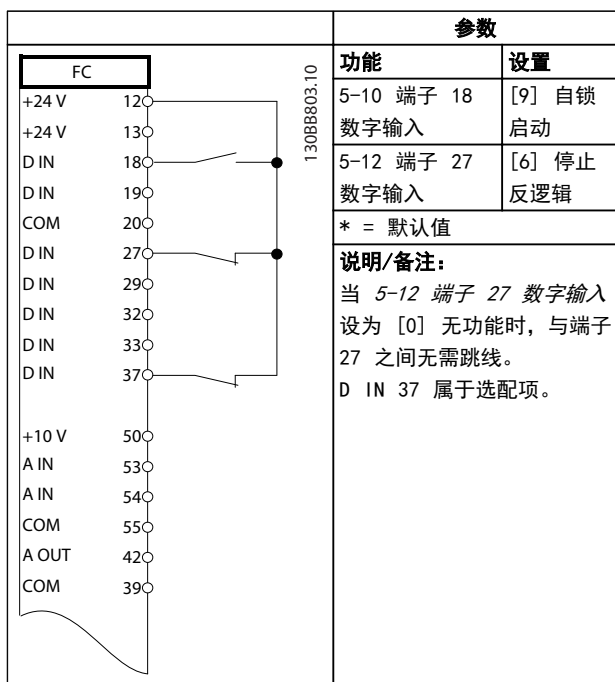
| | 参数 | |
|---|---|---|
| FC<br>+24 V 12<br>+24 V 13<br>D IN 18<br>D IN 19<br>COM 20<br>D IN 27<br>D IN 29<br>D IN 32<br>D IN 33<br>D IN 37<br>+10 V 50<br>A IN 53<br>A IN 54<br>COM 55<br>A OUT 42<br>COM 39<br>130BB803.10 | 功能 | 设置 |
| | 5-10 端子 18 数字输入 | [9] 自锁启动 |
| | 5-12 端子 27 数字输入 | [6] 停止反逻辑 |
| | * = 默认值 | |
| | 说明/备注：<br>当 *5-12 端子 27 数字输入* 设为 [0] 无功能时，与端子 27 之间无需跳线。<br>D IN 37 属于选配项。 | |